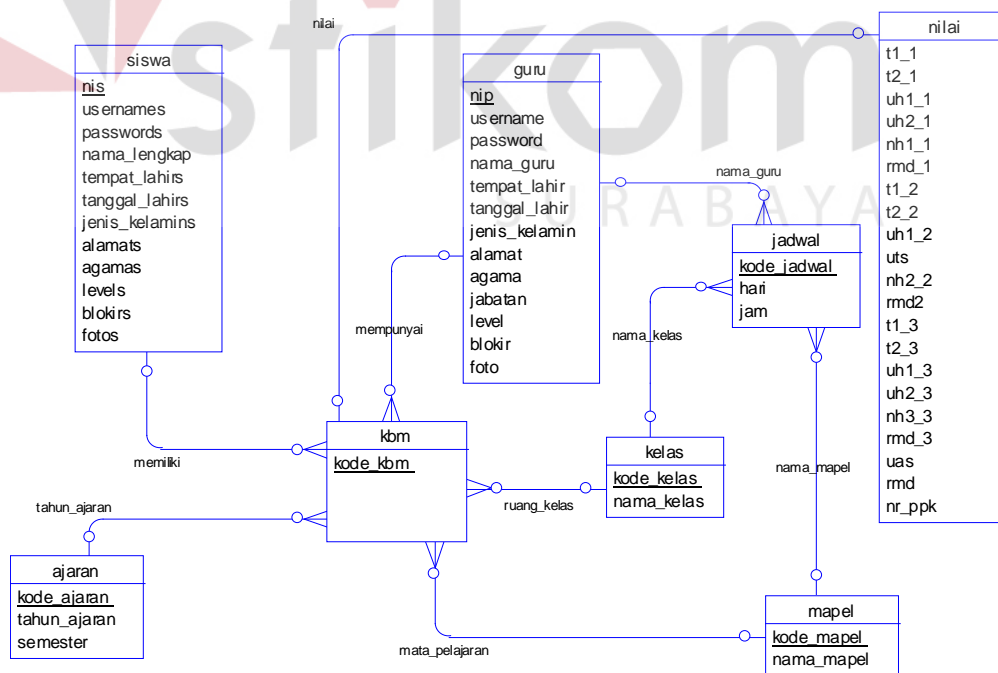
stikom
SURABAYA

nilai

siswa
nis
usernames
passwords
nama_lengkap
tempat_lahirs
tanggal_lahirs
jenis_kelamins
alamats
agamas
levels
blokirs
fotos

guru
nip
username
password
nama_guru
tempat_lahir
tanggal_lahir
jenis_kelamin
alamat
agama
jabatan
level
blokir
foto

nilai
t1_1
t2_1
uh1_1
uh2_1
nh1_1
rmd_1
t1_2
t2_2
uh1_2
uts
nh2_2
rmd2
t1_3
t2_3
uh1_3
uh2_3
nh3_3
rmd_3
uas
rmd
nr_ppk

nama_guru

jadwal
kode_jadwal
hari
jam

mempunyai

nama_kelas

kbm
kode_kbm

kelas
kode_kelas
nama_kelas

memiliki

nama_mapel

tahun_ajaran

ruang_kelas

ajaran
kode_ajaran
tahun_ajaran
semester

mapel
kode_mapel
nama_mapel

mata_pelajaran